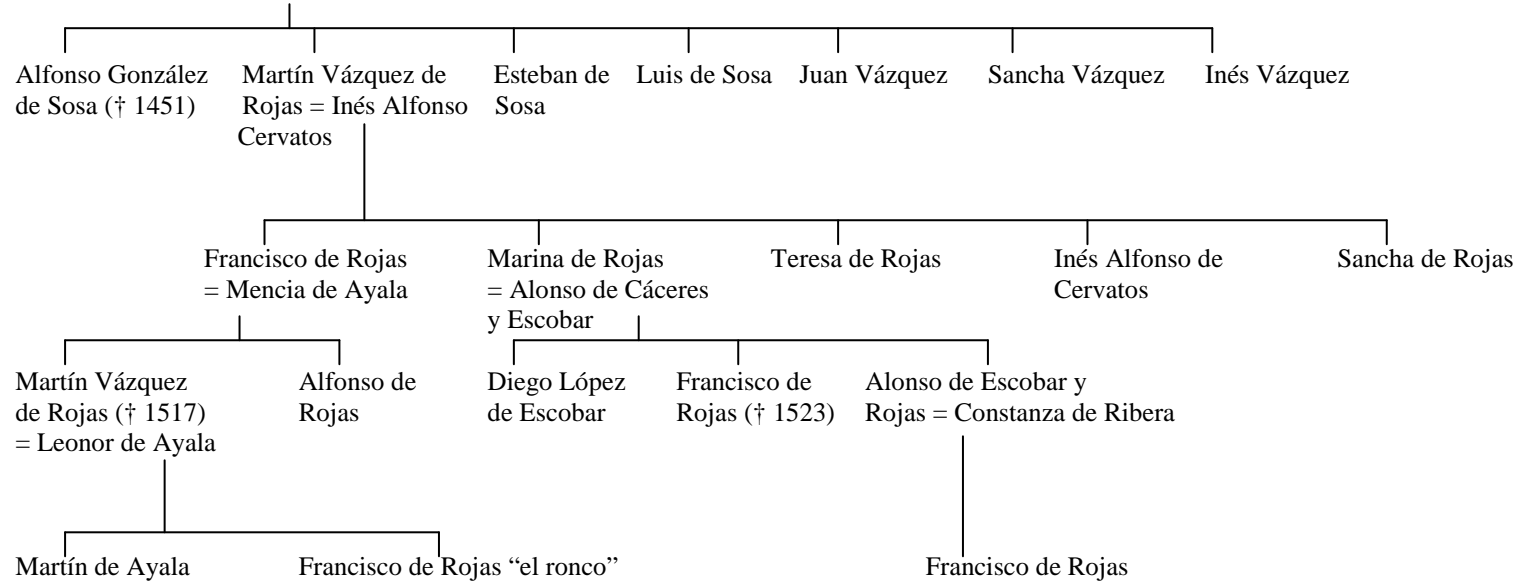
Alfonso González de Sosa († 1451)

Martín Vázquez de Rojas = Inés Alfonso Cervatos

Esteban de Sosa

Luis de Sosa

Juan Vázquez

Sancha Vázquez

Inés Vázquez

Francisco de Rojas = Mencia de Ayala

Marina de Rojas = Alonso de Cáceres y Escobar

Teresa de Rojas

Inés Alfonso de Cervatos

Sancha de Rojas

Martín Vázquez de Rojas († 1517) = Leonor de Ayala

Alfonso de Rojas

Diego López de Escobar

Francisco de Rojas († 1523)

Alonso de Escobar y Rojas = Constanza de Ribera

Martín de Ayala

Francisco de Rojas "el ronco"

Francisco de Rojas